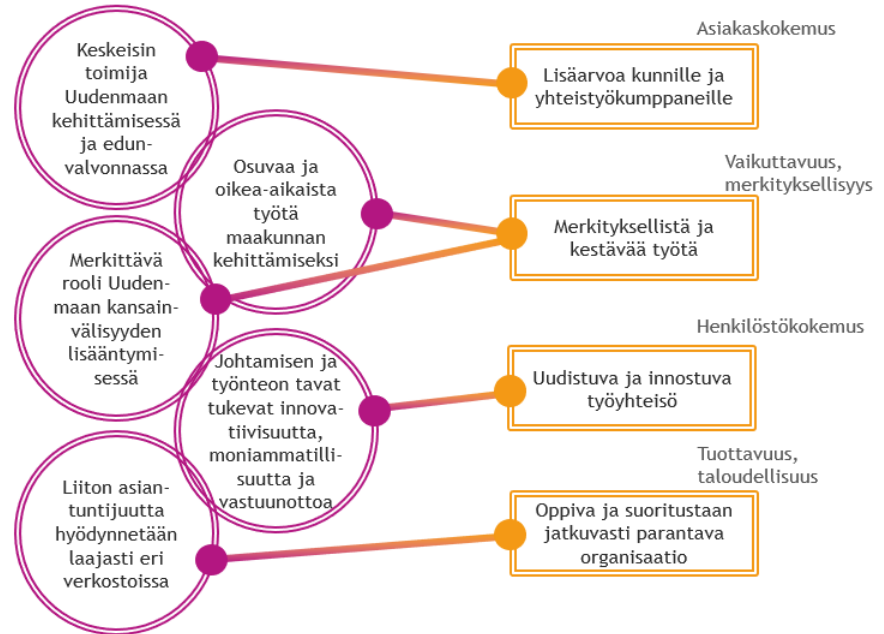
Keskeisin toimija Uudenmaan kehittämisessä ja edunvalvonnassa

Osuvaa ja oikea-aikaista työtä maakunnan kehittämiseksi

Merkittävä rooli Uudenmaan kansainvälisyyden lisääntymisessä

Johtamisen ja työnteon tavat tukevat innovatiivisuutta, moniammatillisuutta ja vastuunottoa

Liiton asiantuntijuutta hyödynnetään laajasti eri verkostoissa

Asiakaskokemus

Lisäarvoa kunnille ja yhteistyökumppaneille

Vaikuttavuus, merkityksellisyys

Merkityksellistä ja kestävää työtä

Henkilöstökokemus

Uudistuva ja innostuva työyhteisö

Tuottavuus, taloudellisuus

Oppiva ja suoritustaan jatkuvasti parantava organisaatio